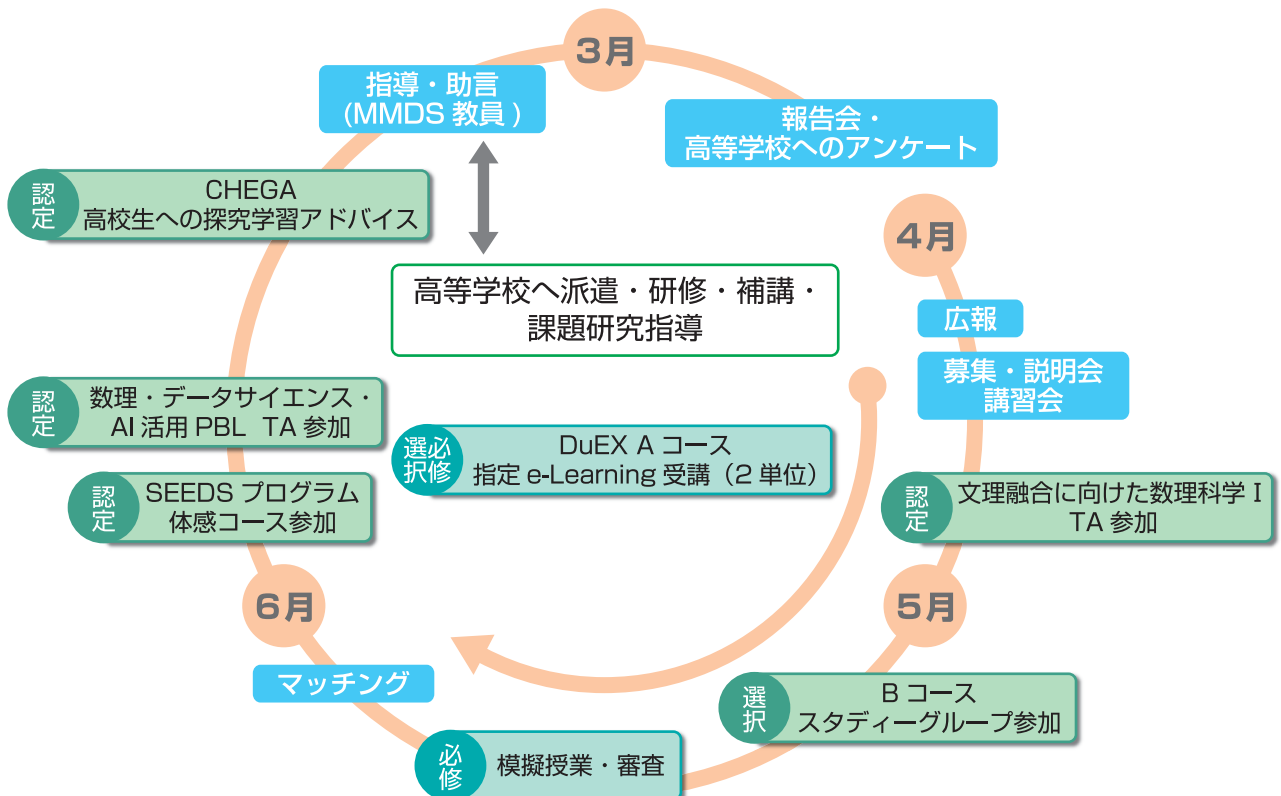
3月

指導・助言
(MMDS 教員 )

報告会・
高等学校へのアンケート

認定
CHEGA
高校生への探究学習アドバイス

4月

高等学校へ派遣・研修・補講・
課題研究指導

広報

募集・説明会
講習会

認定
数理・データサイエンス・
AI 活用 PBL TA 参加

選必択修
DuEX A コース
指定 e-Learning 受講（2 単位）

認定
SEEDS プログラム
体感コース参加

認定
文理融合に向けた数理科学 I
TA 参加

6月

5月

マッチング

選択
B コース
スタディーグループ参加

必修
模擬授業・審査